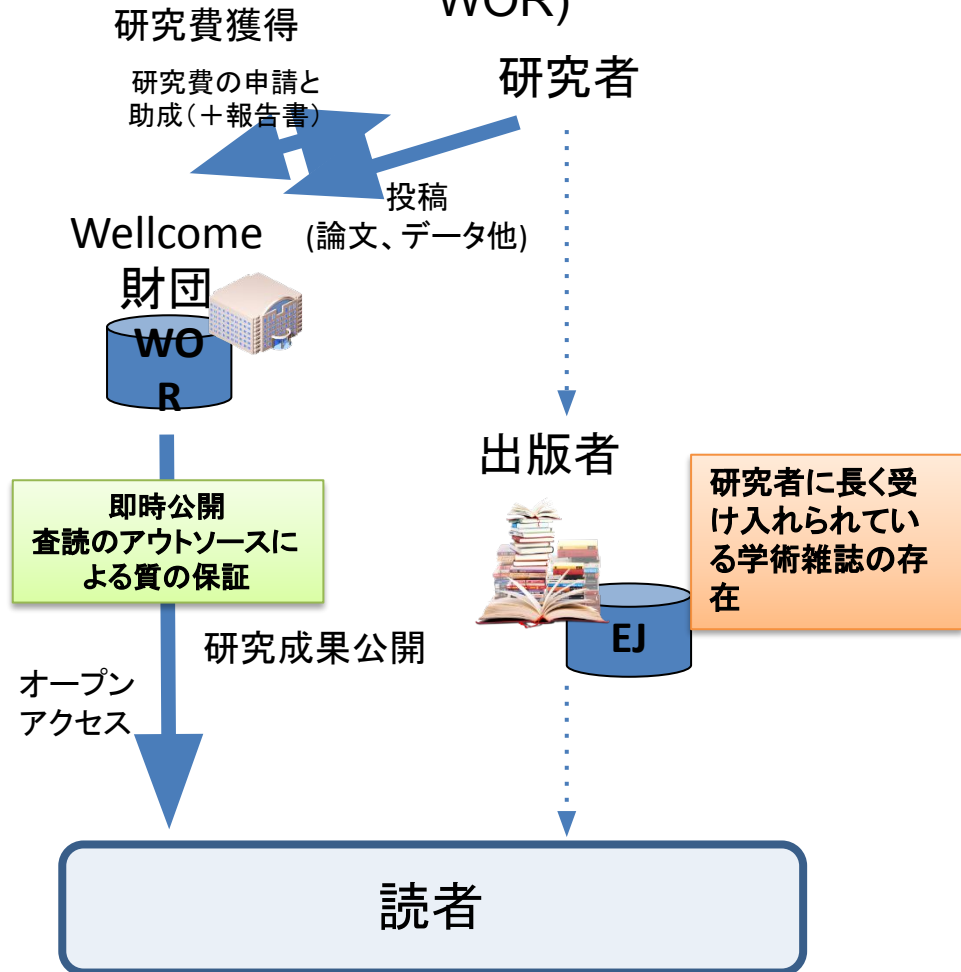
研究費獲得

WOR)

研究費の申請と助成（＋報告書）

研究者

投稿
(論文、データ他)

Wellcome
財団

WO
R

出版者

研究者に長く受け入れられている学術雑誌の存在

即時公開
査読のアウトソースによる質の保証

研究成果公開

EJ

オープンアクセス

読者